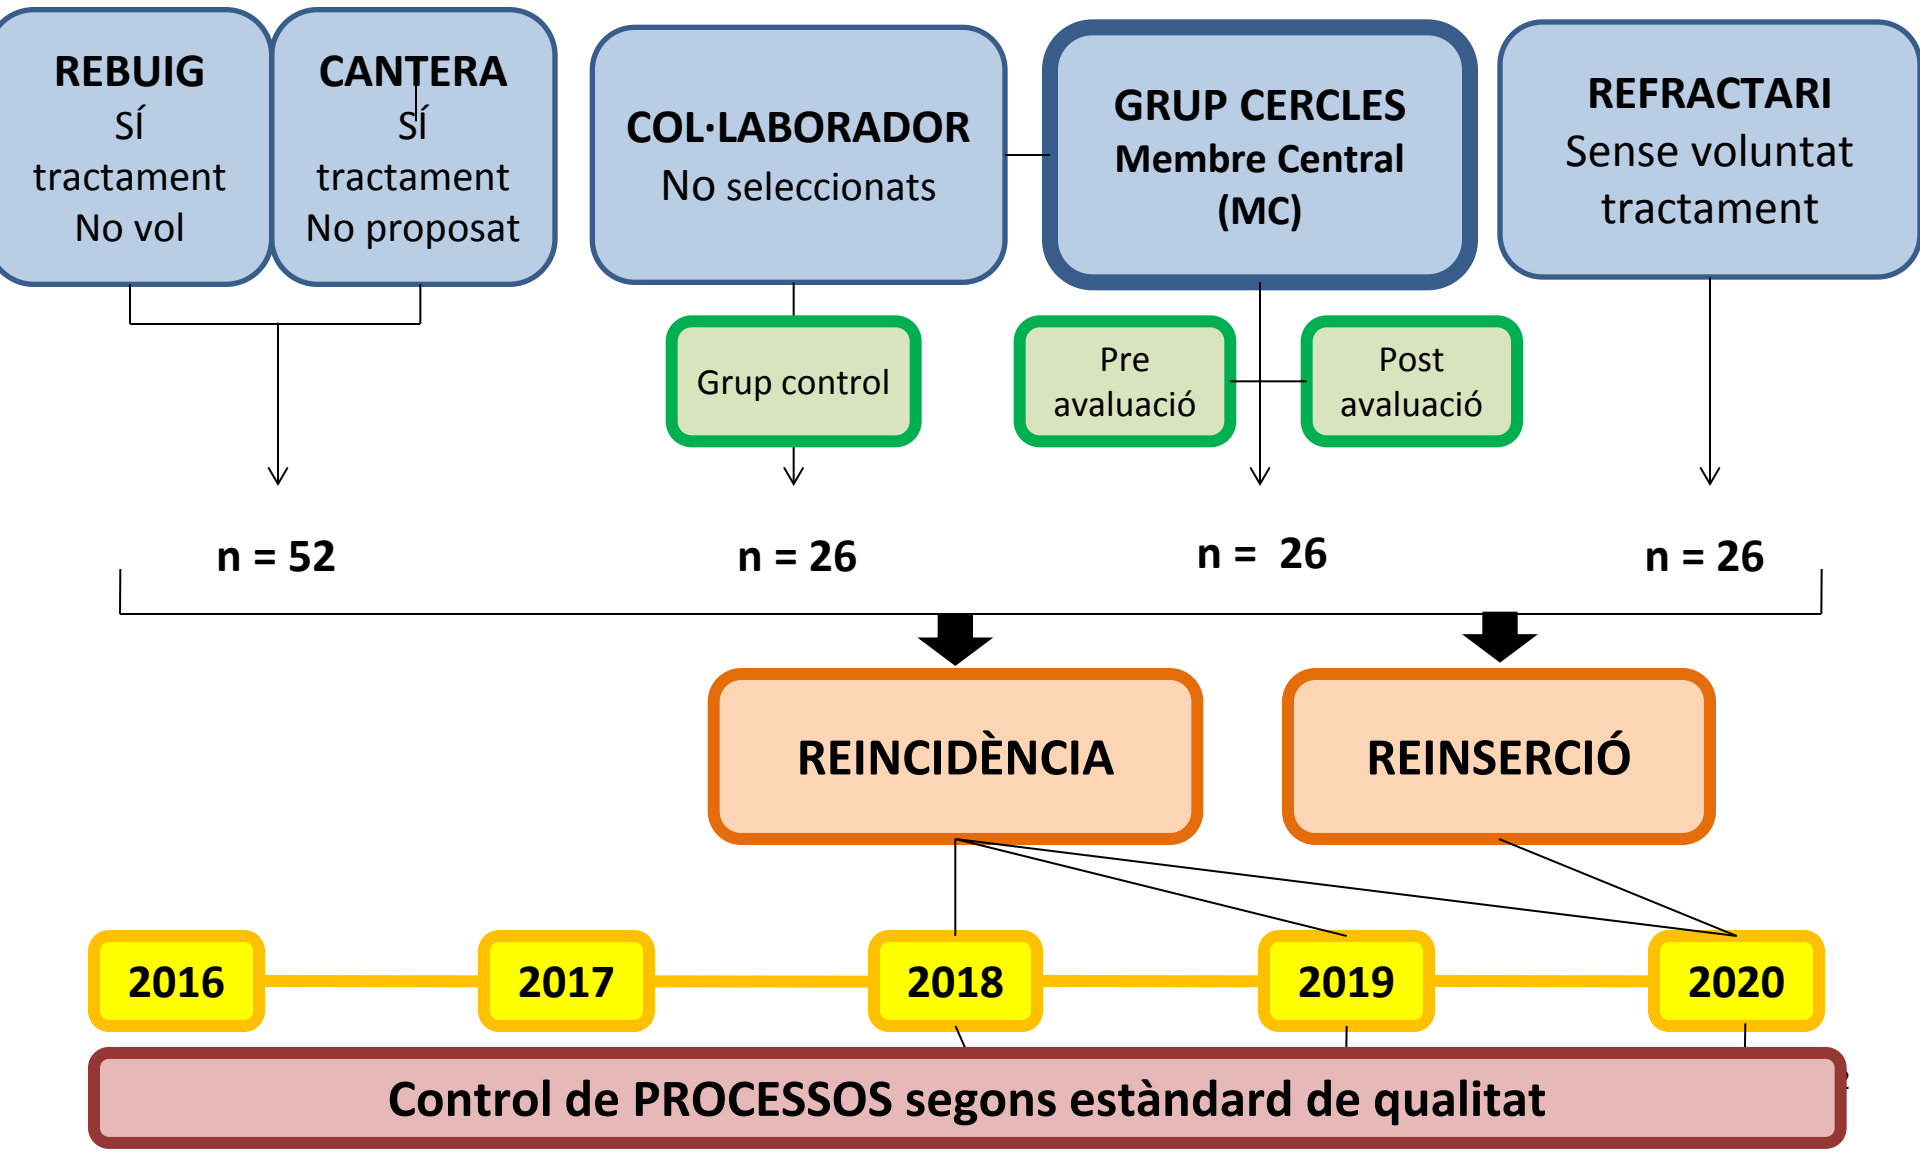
REBUIG
Sí
tractament
No vol

CANTERA
Sí
tractament
No proposat

COL·LABORADOR
No seleccionats

GRUP CERCLES
Membre Central
(MC)

REFRACTARI
Sense voluntat
tractament

Grup control

Pre avaluació

Post avaluació

n = 52

n = 26

n = 26

n = 26

REINCIDÈNCIA

REINSERCIÓ

2016

2017

2018

2019

2020

Control de PROCESSOS segons estàndard de qualitat